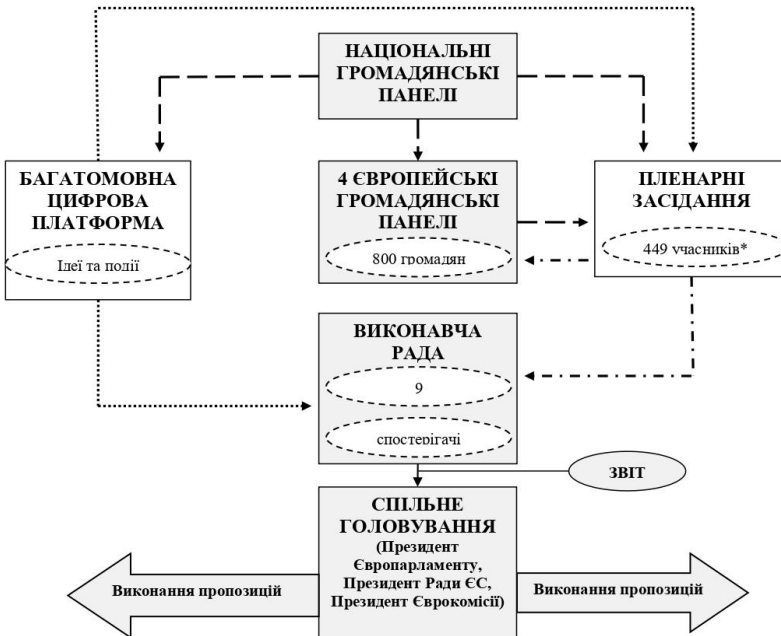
НАЦІОНАЛЬНІ ГРОМАДЯНСЬКІ ПАНЕЛІ

БАГАТОМОВНА ЦИФРОВА ПЛАТФОРМА

Ідеї та події

4 ЄВРОПЕЙСЬКІ ГРОМАДЯНСЬКІ ПАНЕЛІ

800 громадян

ПЛЕНАРНІ ЗАСІДАННЯ

449 учасників*

ВИКОНАВЧА РАДА

9

спостерігачі

ЗВІТ

СПІЛЬНЕ ГОЛОВУВАННЯ (Президент Європарламенту, Президент Ради ЄС, Президент Єврокомісії)

Виконання пропозицій

Виконання пропозицій